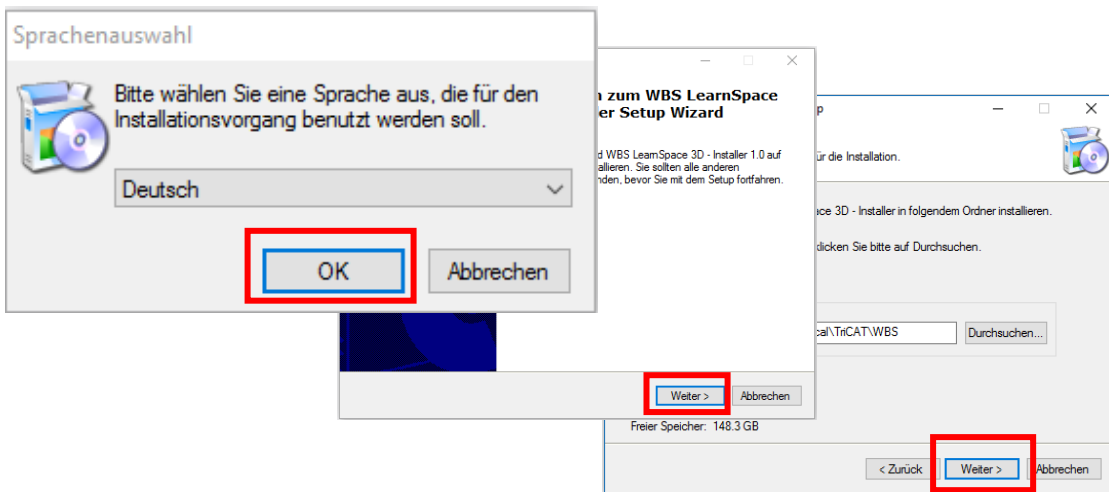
Sprachenauswahl

Bitte wählen Sie eine Sprache aus, die für den Installationsvorgang benutzt werden soll.

Deutsch

OK

Abbrechen

n zum WBS LearnSpace
er Setup Wizard

d WBS LearnSpace 3D - Installer 1.0 auf allieren. Sie sollten alle anderen nden, bevor Sie mit dem Setup fortfahren.

Weiter >

Abbrechen

p

ür die Installation.

pace 3D - Installer in folgendem Ordner installieren.

klicken Sie bitte auf Durchsuchen.

cal\TriCAT\WBS

Durchsuchen...

Freier Speicher: 148.3 GB

< Zurück

Weiter >

Abbrechen